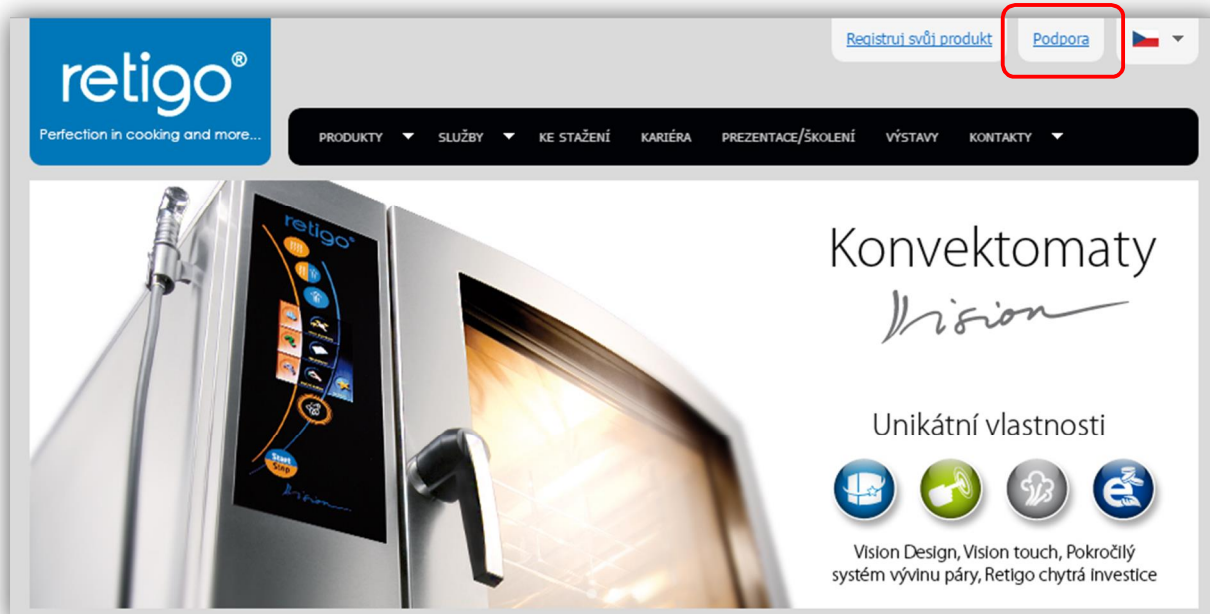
retigo®
Perfection in cooking and more...

Registruj svůj produkt
Podpora

PRODUKTY
SLUŽBY
KE STAŽENÍ
KARIÉRA
PREZENTACE/ŠKOLENÍ
VÝSTAVY
KONTAKTY

retigo®

Start Stop

Konvektomaty
Vision

Unikátní vlastnosti

Vision Design, Vision touch, Pokročilý systém vývinu páry, Retigo chytrá investice